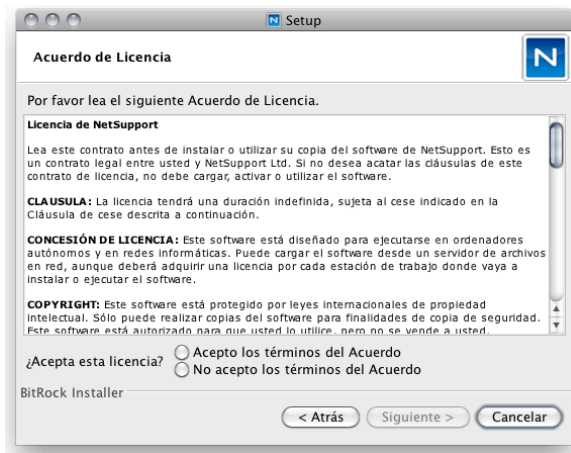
Setup

Acuerdo de Licencia

N

Por favor lea el siguiente Acuerdo de Licencia.

Licencia de NetSupport

Lea este contrato antes de instalar o utilizar su copia del software de NetSupport. Esto es un contrato legal entre usted y NetSupport Ltd. Si no desea acatar las cláusulas de este contrato de licencia, no debe cargar, activar o utilizar el software.

CLAUSULA: La licencia tendrá una duración indefinida, sujeta al cese indicado en la Cláusula de cese descrita a continuación.

CONCESIÓN DE LICENCIA: Este software está diseñado para ejecutarse en ordenadores autónomos y en redes informáticas. Puede cargar el software desde un servidor de archivos en red, aunque deberá adquirir una licencia por cada estación de trabajo donde vaya a instalar o ejecutar el software.

COPYRIGHT: Este software está protegido por leyes internacionales de propiedad intelectual. Sólo puede realizar copias del software para finalidades de copia de seguridad. Este software está autorizado para que usted lo utilice, pero no se vende a usted.

¿Acepta esta licencia?
Acepto los términos del Acuerdo
No acepto los términos del Acuerdo

BitRock Installer

< Atrás
Siguiente >
Cancelar